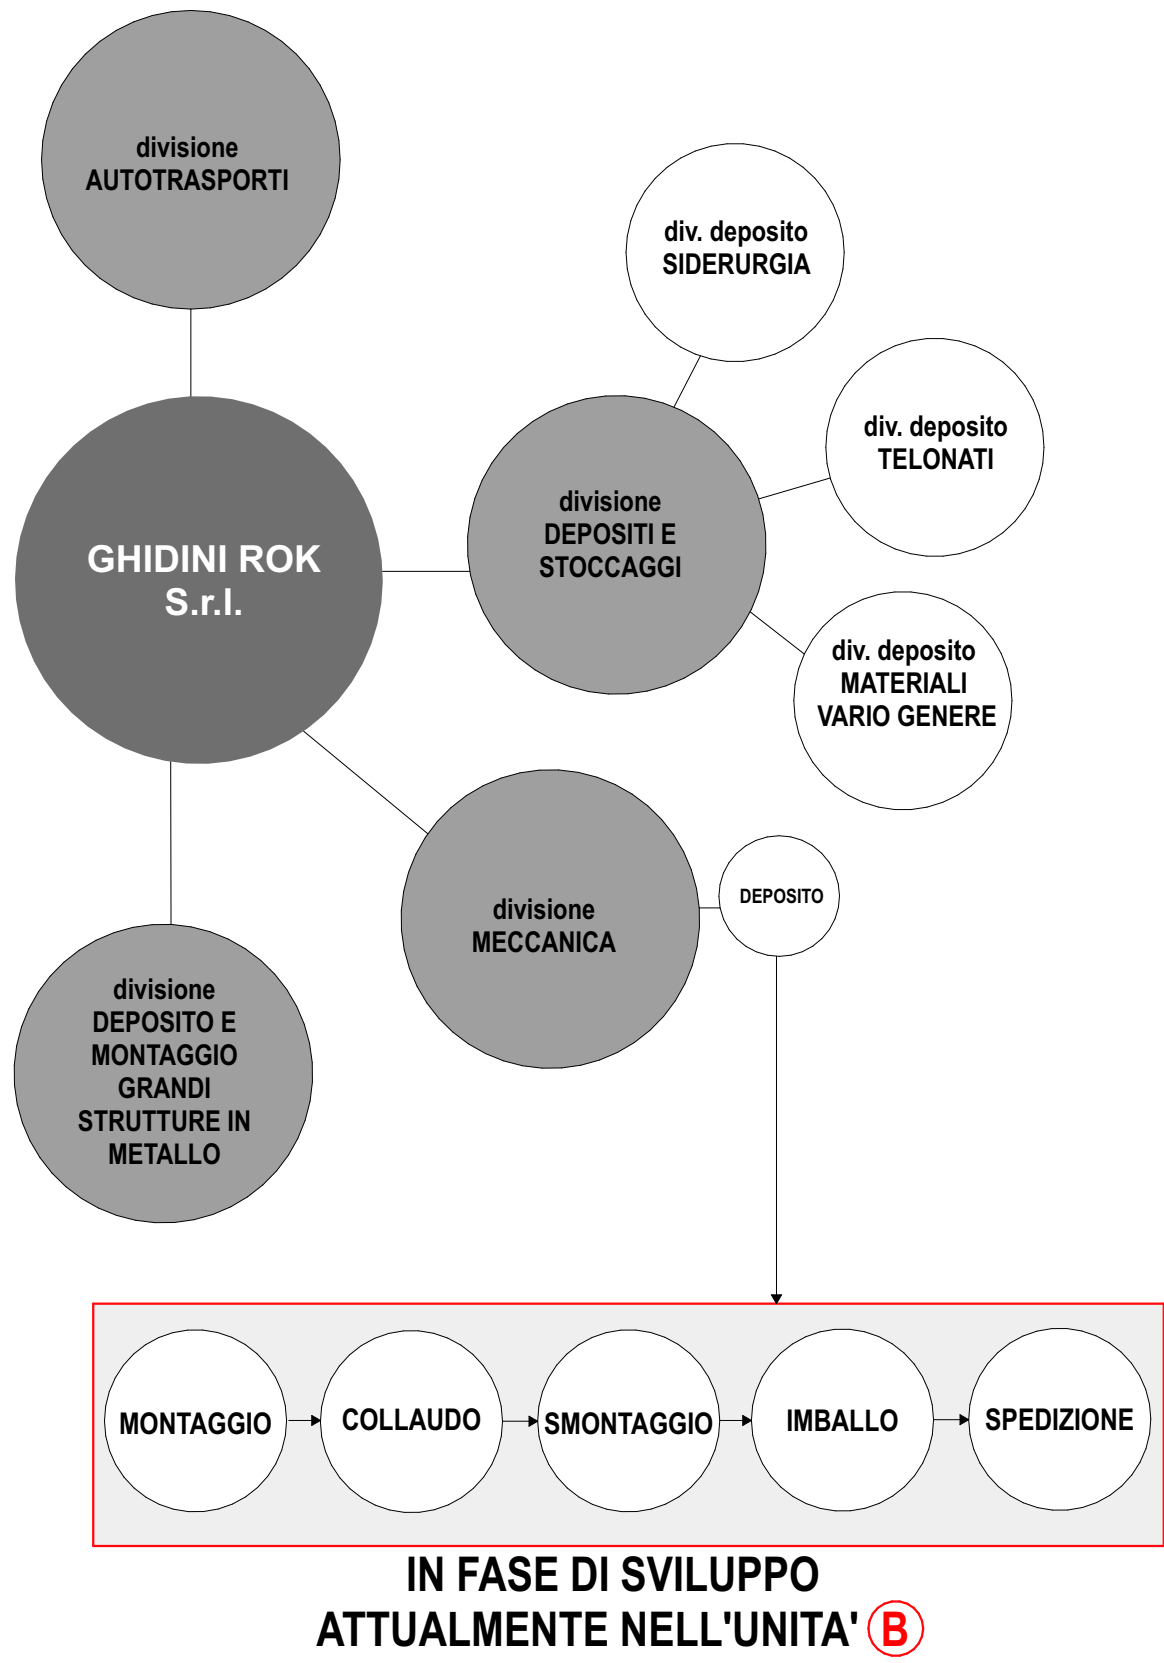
divisione AUTOTRASPORTI

div. deposito SIDERURGIA

div. deposito TELONATI

GHIDINI ROK S.r.l.

divisione DEPOSITI E STOCCAGGI

div. deposito MATERIALI VARIO GENERE

DEPOSITO

divisione MECCANICA

divisione DEPOSITO E MONTAGGIO GRANDI STRUTTURE IN METALLO

MONTAGGIO

COLLAUDO

SMONTAGGIO

IMBALLO

SPEDIZIONE

IN FASE DI SVILUPPO
ATTUALMENTE NELL'UNITA' B